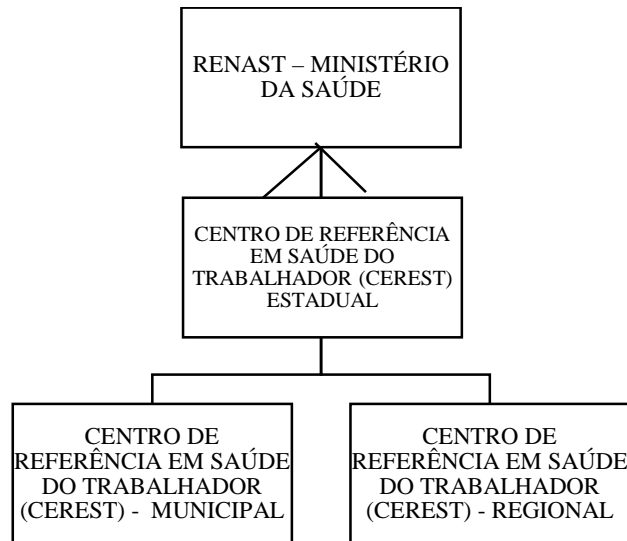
RENAST – MINISTÉRIO DA SAÚDE

CENTRO DE REFERÊNCIA EM SAÚDE DO TRABALHADOR (CEREST) ESTADUAL

CENTRO DE REFERÊNCIA EM SAÚDE DO TRABALHADOR (CEREST) - MUNICIPAL

CENTRO DE REFERÊNCIA EM SAÚDE DO TRABALHADOR (CEREST) - REGIONAL